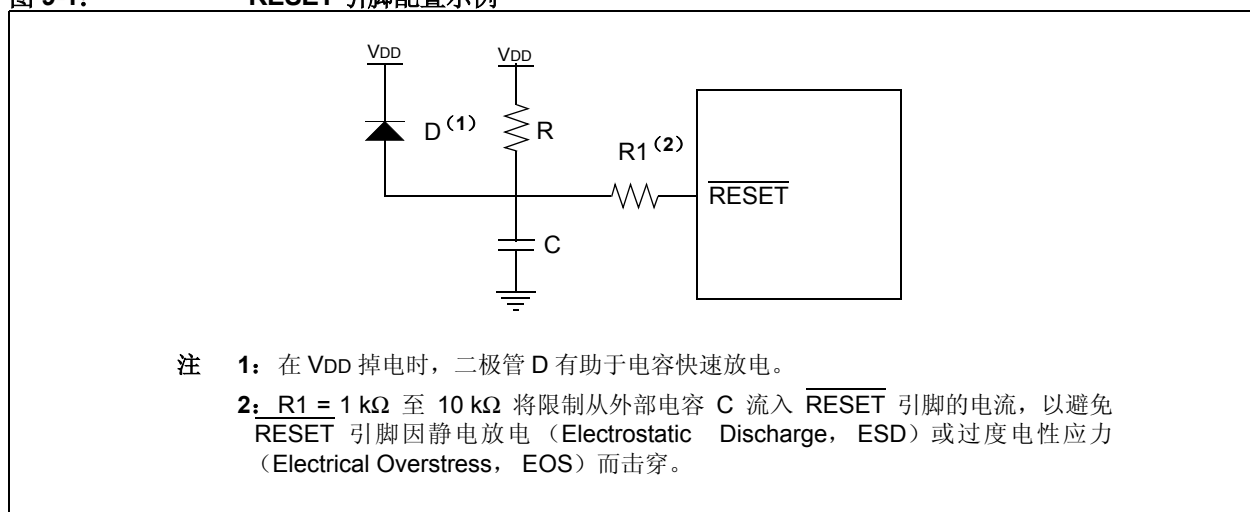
图 9-1: RESET 引脚配置示例

VDD

VDD

D（1）

R

R1（2）

$\overline{\text{RESET}}$

C

注 1：在 VDD 掉电时，二极管 D 有助于电容快速放电。

2：R1 = 1 kΩ 至 10 kΩ 将限制从外部电容 C 流入 $\overline{\text{RESET}}$ 引脚的电流，以避免 $\overline{\text{RESET}}$ 引脚因静电放电（Electrostatic Discharge，ESD）或过度电性应力（Electrical Overstress，EOS）而击穿。